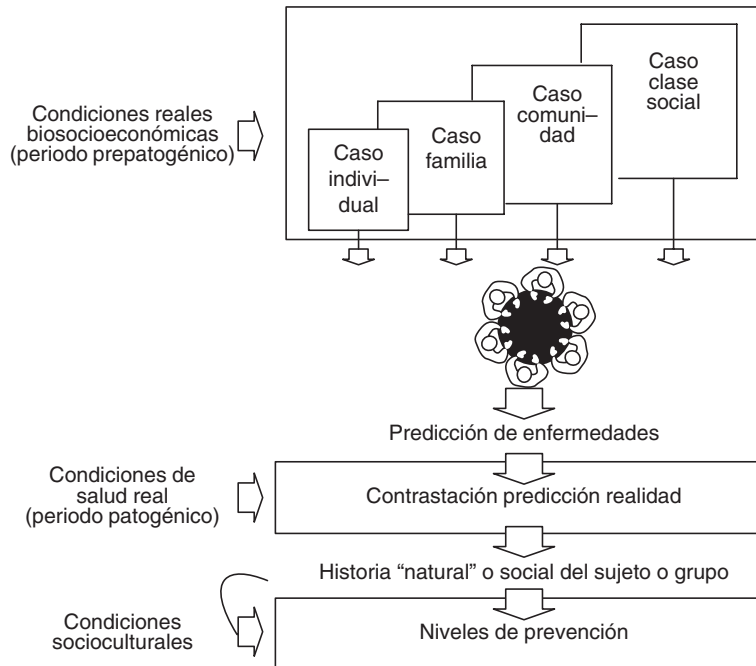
Condiciones reales biosocioeconómicas (periodo prepatogénico)

Caso individual

Caso familia

Caso comunidad

Caso clase social

Predicción de enfermedades

Condiciones de salud real (periodo patogénico)

Contrastación predicción realidad

Historia “natural” o social del sujeto o grupo

Condiciones socioculturales

Niveles de prevención